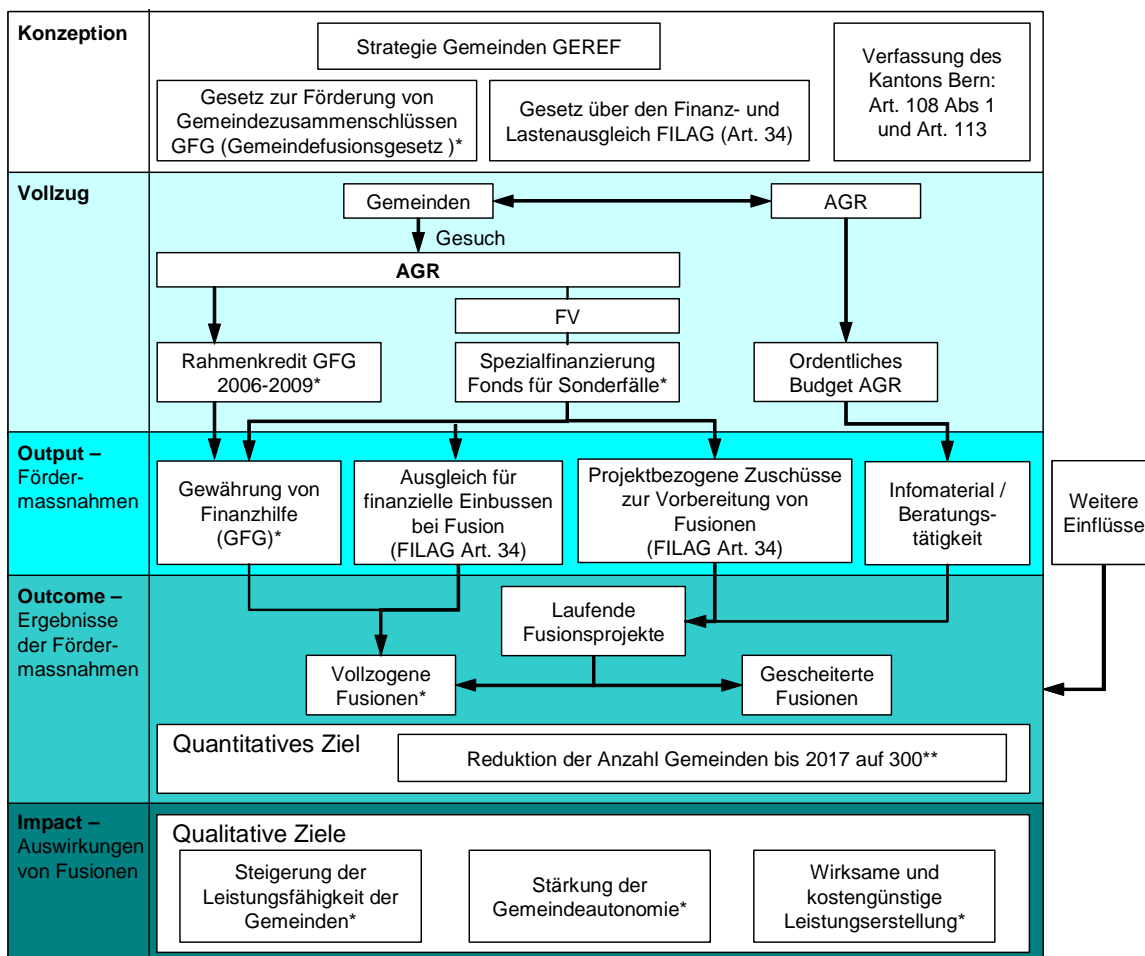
**Konzeption**

Strategie Gemeinden GEREF

Gesetz zur Förderung von Gemeindezusammenschlüssen GFG (Gemeindefusionsgesetz )*

Gesetz über den Finanz- und Lastenausgleich FILAG (Art. 34)

Verfassung des Kantons Bern: Art. 108 Abs 1 und Art. 113

**Vollzug**

Gemeinden

AGR

Gesuch

**AGR**

FV

Rahmenkredit GFG 2006-2009*

Spezialfinanzierung Fonds für Sonderfälle*

Ordentliches Budget AGR

**Output –** Fördermassnahmen

Gewährung von Finanzhilfe (GFG)*

Ausgleich für finanzielle Einbussen bei Fusion (FILAG Art. 34)

Projektbezogene Zuschüsse zur Vorbereitung von Fusionen (FILAG Art. 34)

Infomaterial / Beratungstätigkeit

Weitere Einflüsse

**Outcome –** Ergebnisse der Fördermassnahmen

Laufende Fusionsprojekte

Vollzogene Fusionen*

Gescheiterte Fusionen

Quantitatives Ziel

Reduktion der Anzahl Gemeinden bis 2017 auf 300**

**Impact –** Auswirkungen von Fusionen

Qualitative Ziele

Steigerung der Leistungsfähigkeit der Gemeinden*

Stärkung der Gemeindeautonomie*

Wirksame und kostengünstige Leistungserstellung*